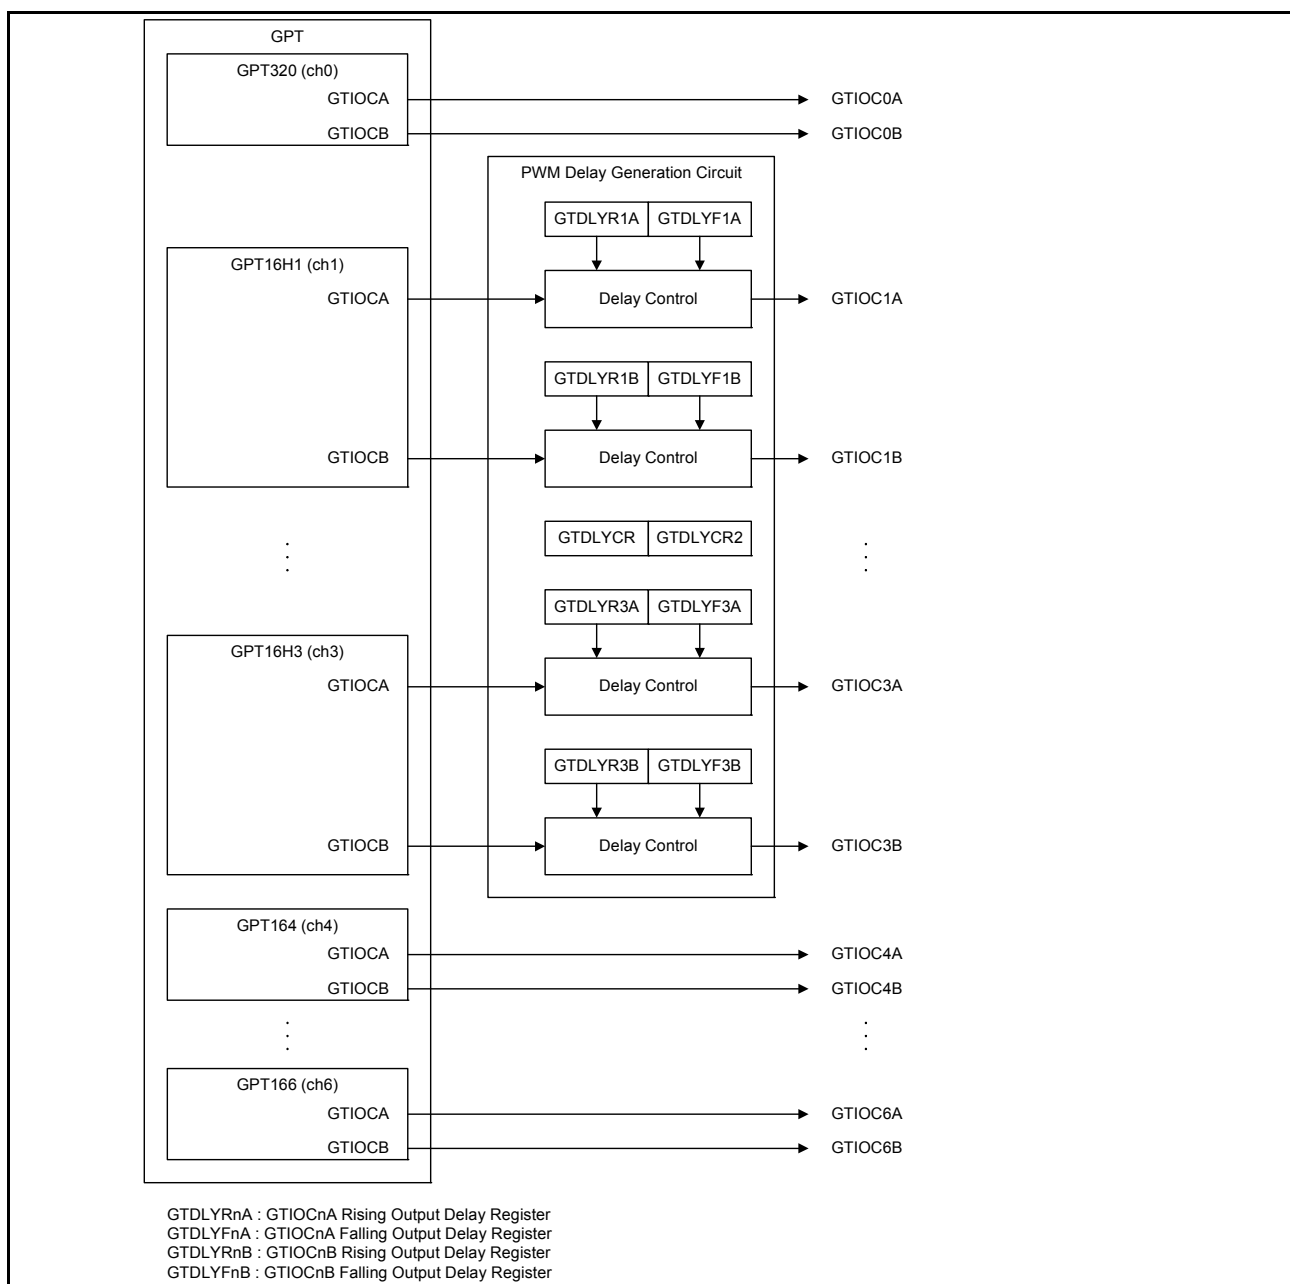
GPT

GPT320 (ch0)
GTIOCA
GTIOCB
GTIOC0A
GTIOC0B

PWM Delay Generation Circuit

GPT16H1 (ch1)
GTIOCA
GTDLYR1A GTDLYF1A
Delay Control
GTIOC1A

GTDLYR1B GTDLYF1B
GTIOCB
Delay Control
GTIOC1B

GTDLYCR GTDLYCR2

GPT16H3 (ch3)
GTIOCA
GTDLYR3A GTDLYF3A
Delay Control
GTIOC3A

GTDLYR3B GTDLYF3B
GTIOCB
Delay Control
GTIOC3B

GPT164 (ch4)
GTIOCA
GTIOCB
GTIOC4A
GTIOC4B

GPT166 (ch6)
GTIOCA
GTIOCB
GTIOC6A
GTIOC6B

GTDLYRnA : GTIOCnA Rising Output Delay Register
GTDLYFnA : GTIOCnA Falling Output Delay Register
GTDLYRnB : GTIOCnB Rising Output Delay Register
GTDLYFnB : GTIOCnB Falling Output Delay Register